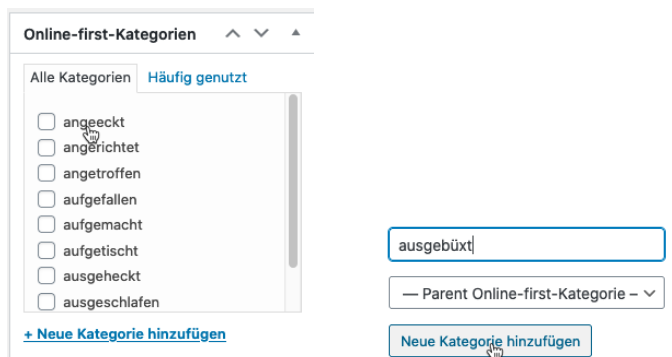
Online-first-Kategorien

Alle Kategorien Häufig genutzt

angeeckt
angerichtet
angetroffen
aufgefallen
aufgemacht
aufgetischt
ausgeheckt
ausgeschlafen

+ Neue Kategorie hinzufügen

ausgebüxt

— Parent Online-first-Kategorie —

Neue Kategorie hinzufügen